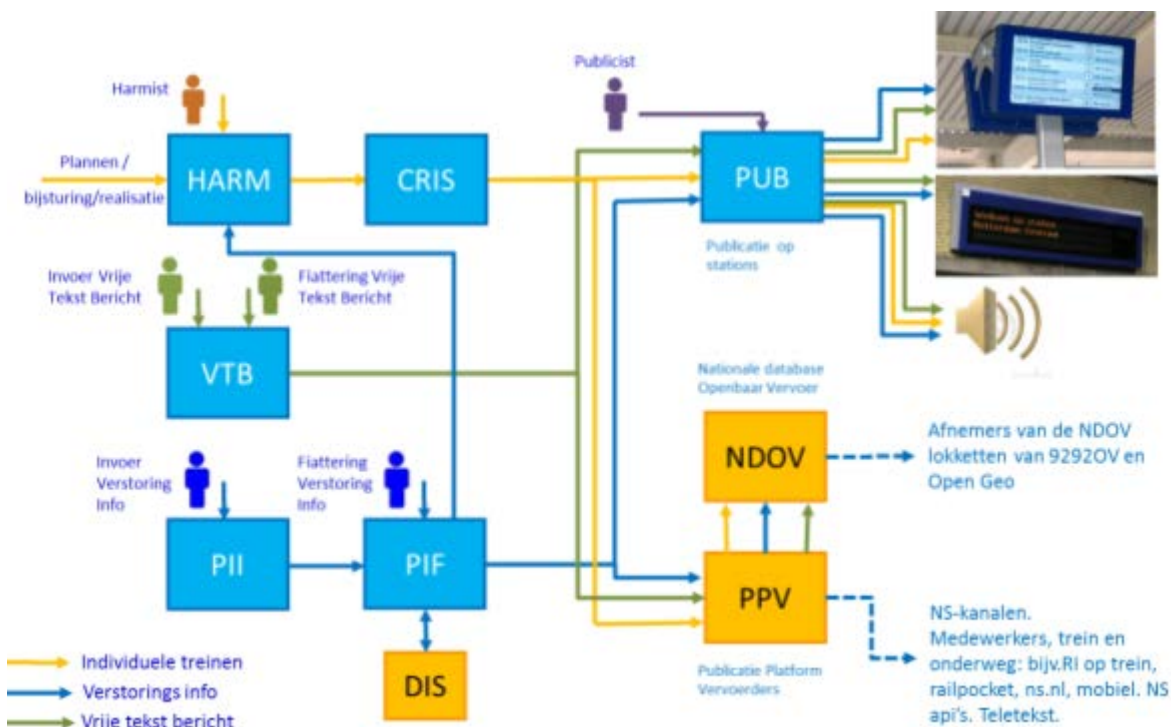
Harmist

Plannen / bijsturing/realisatie

HARM

CRIS

Publicist

PUB

Publicatie op stations

Invoer Vrije Tekst Bericht

Fiattering Vrije Tekst Bericht

VTB

Nationale database Openbaar Vervoer

NDOV

Afnemers van de NDOV lokketten van 9292OV en Open Geo

Invoer Verstoring Info

Fiattering Verstoring Info

PII

PIF

PPV

NS-kanalen. Medewerkers, trein en onderweg: bijv.RI op trein, railpocket, ns.nl, mobiel. NS api's. Teletekst.

DIS

Publicatie Platform Vervoerders

Individuele treinen

Verstorings info

Vrije tekst bericht